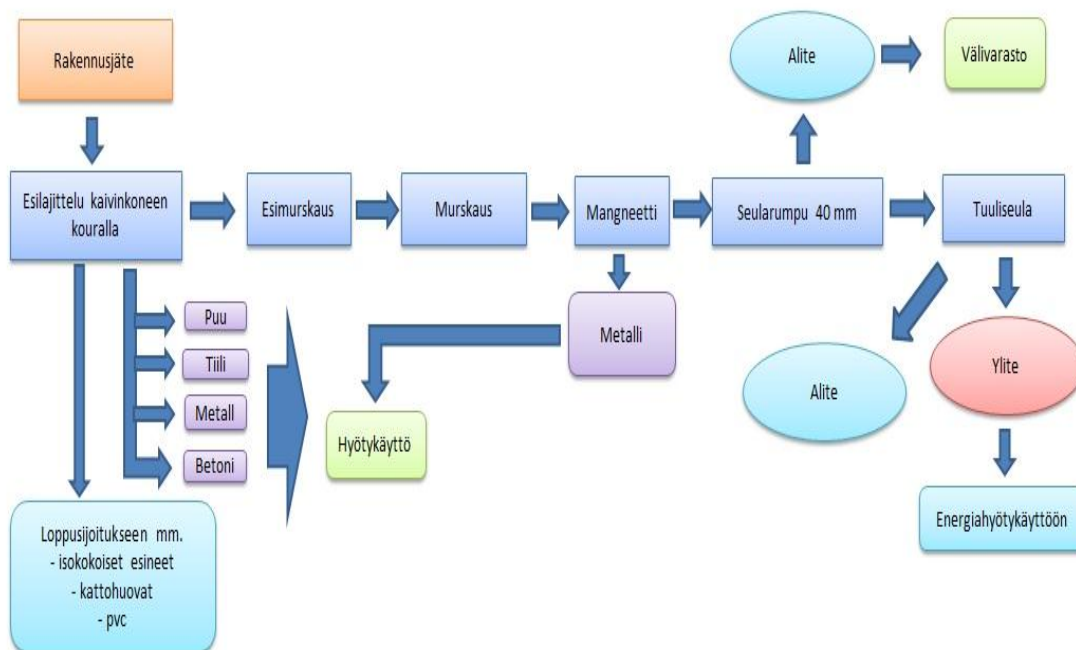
Rakennusjäte

Esilajittelu kaivinkoneen kouralla

Esimurskaus

Murskaus

Mangneetti

Seularumpu 40 mm

Alite

Välivarasto

Tuuliseula

Metalli

Puu

Tiili

Metall

Betoni

Hyötykäyttö

Alite

Ylite

Energiahyötykäyttöön

Loppusijoitukseen mm.
- isokokoiset esineet
- kattohuovat
- pvc